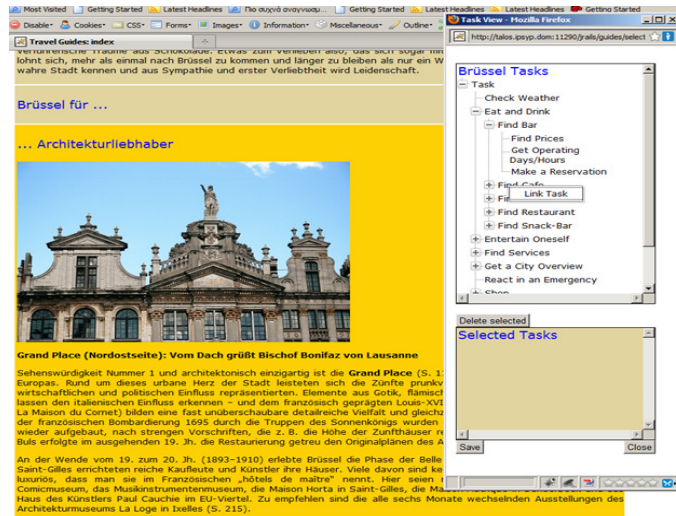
Most Visited Getting Started Latest Headlines Πιο συχνά αναγνωσμ... Getting Started Latest Headlines Getting Started

Disable Cookies CSS Forms Images Information Miscellaneous Outline

Travel Guides: index

Task View - Mozilla Firefox

http://talos.ipsyp.dom:11290/jrails/guides/select

verfuhrerische Träume aus Schokolade. Etwas zum Verlieben also, das sich sogar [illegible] lohnt sich, mehr als einmal nach Brüssel zu kommen und länger zu bleiben als nur ein W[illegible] wahre Stadt kennen und aus Sympathie und erster Verliebtheit wird Leidenschaft.

Brüssel für ...

... Architekturliebhaber

Grand Place (Nordostseite): Vom Dach grüßt Bischof Bonifaz von Lausanne

Sehenswürdigkeit Nummer 1 und architektonisch einzigartig ist die Grand Place (S. 1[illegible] Europas. Rund um dieses urbane Herz der Stadt leisteten sich die Zünfte prunkv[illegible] wirtschaftlichen und politischen Einfluss repräsentierten. Elemente aus Gotik, flämisch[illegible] lassen den italienischen Einfluss erkennen – und dem französisch geprägten Louis-XIV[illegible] La Maison du Cornet) bilden eine fast unüberschaubare detailreiche Vielfalt und gleichz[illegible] der französischen Bombardierung 1695 durch die Truppen des Sonnenkönigs wurden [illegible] wieder aufgebaut, nach strengen Vorschriften, die z. B. die Höhe der Zunfthäuser re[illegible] Buls erfolgte im ausgehenden 19. Jh. die Restaurierung getreu den Originalplänen des A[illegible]

An der Wende vom 19. zum 20. Jh. (1893–1910) erlebte Brüssel die Phase der Belle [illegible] Saint-Gilles errichteten reiche Kaufleute und Künstler ihre Häuser. Viele davon sind ke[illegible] luxuriös, dass man sie im Französischen „hôtels de maître" nennt. Hier seien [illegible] Comicmuseum, das Musikinstrumentenmuseum, die Maison Horta in Saint-Gilles, die Ma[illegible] Haus des Künstlers Paul Cauchie im EU-Viertel. Zu empfehlen sind die alle sechs Monate wechselnden Ausstellungen des Architekturmuseums La Loge in Ixelles (S. 215).

Brüssel Tasks
Task
Check Weather
Eat and Drink
Find Bar
Find Prices
Get Operating Days/Hours
Make a Reservation
Find Cafe
Link Task
Fi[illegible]
Find Restaurant
Find Snack-Bar
Entertain Oneself
Find Services
Get a City Overview
React in an Emergency
Shop

Delete selected
Selected Tasks

Save
Close